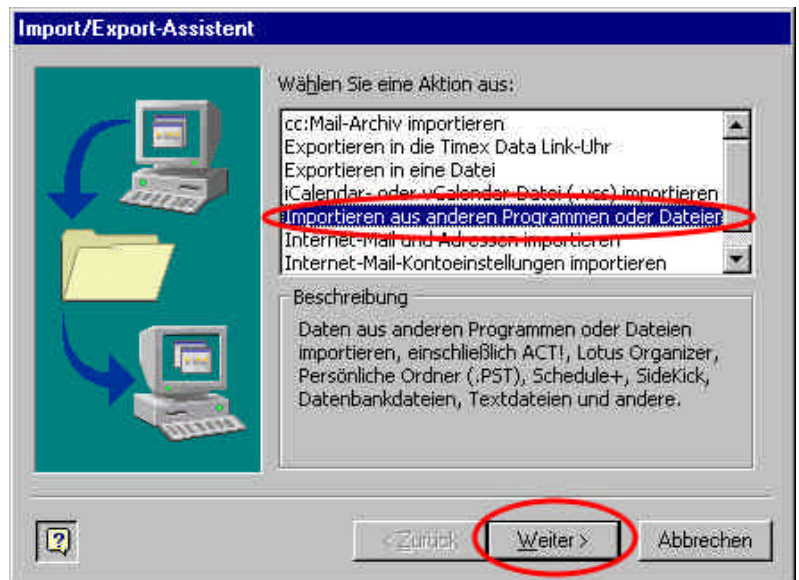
Import/Export-Assistent

Wählen Sie eine Aktion aus:

cc:Mail-Archiv importieren
Exportieren in die Timex Data Link-Uhr
Exportieren in eine Datei
iCalendar- oder vCalendar-Datei (.vcs) importieren
Importieren aus anderen Programmen oder Dateien
Internet-Mail und Adressen importieren
Internet-Mail-Kontoeinstellungen importieren

Beschreibung

Daten aus anderen Programmen oder Dateien importieren, einschließlich ACT!, Lotus Organizer, Persönliche Ordner (.PST), Schedule+, SideKick, Datenbankdateien, Textdateien und andere.

< Zurück
Weiter >
Abbrechen